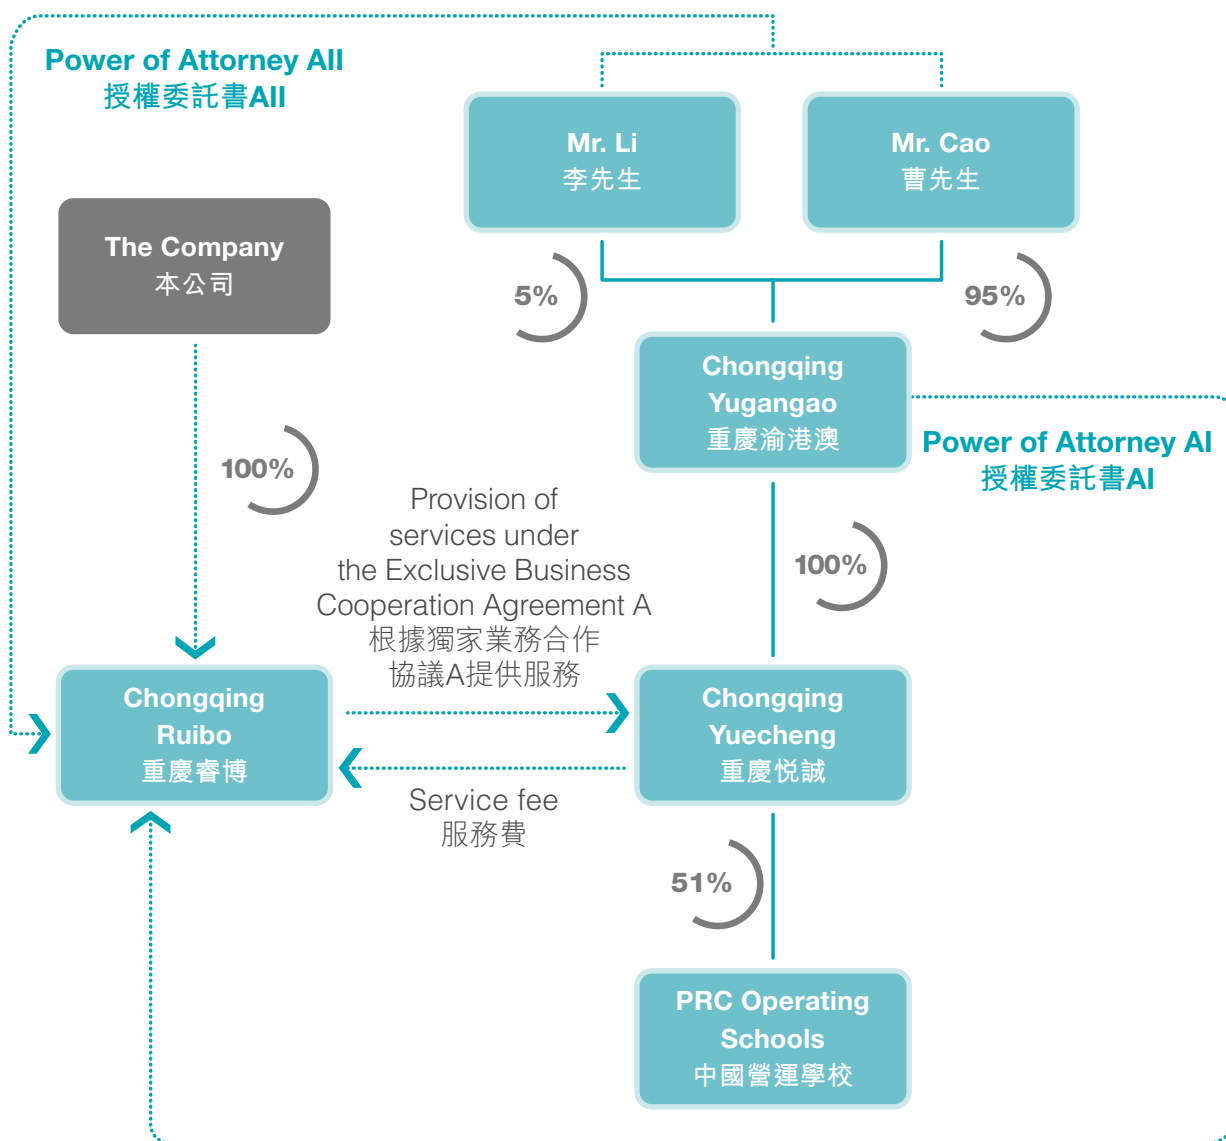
Power of Attorney AII
授權委託書AII

Mr. Li
李先生

Mr. Cao
曹先生

The Company
本公司

5%

95%

Chongqing Yugangao
重慶渝港澳

Power of Attorney AI
授權委託書AI

100%

Provision of services under the Exclusive Business Cooperation Agreement A
根據獨家業務合作協議A提供服務

100%

Chongqing Ruibo
重慶睿博

Chongqing Yuecheng
重慶悦誠

Service fee
服務費

51%

PRC Operating Schools
中國營運學校